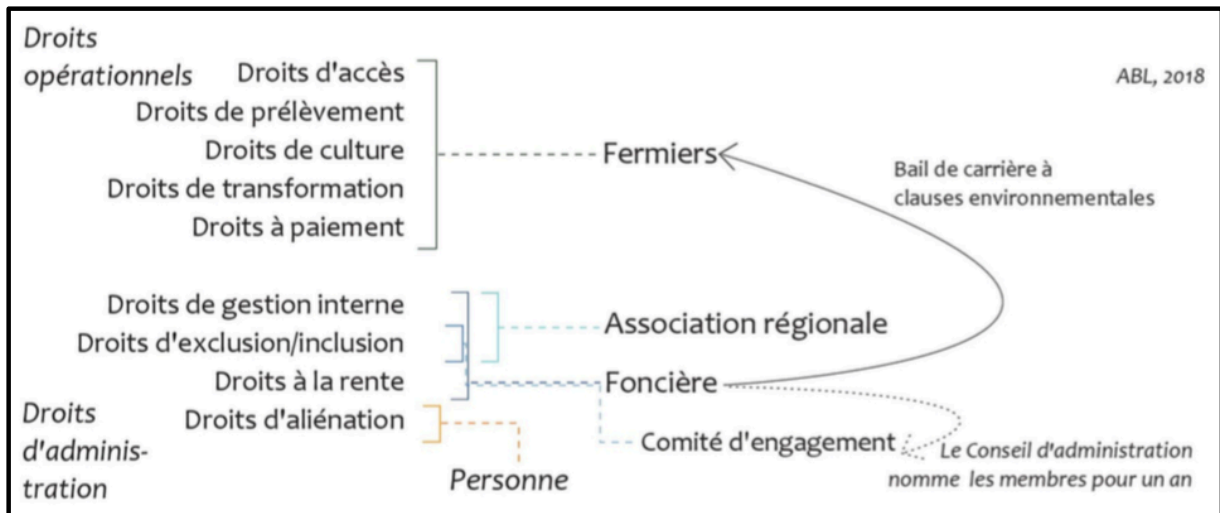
Droits opérationnels

Droits d'accès
Droits de prélèvement
Droits de culture
Droits de transformation
Droits à paiement

ABL, 2018

Fermiers

Bail de carrière à clauses environnementales

Droits de gestion interne
Droits d'exclusion/inclusion
Droits à la rente

Association régionale

Foncière

Droits d'administration

Droits d'aliénation

Comité d'engagement

Le Conseil d'administration nomme les membres pour un an

Personne